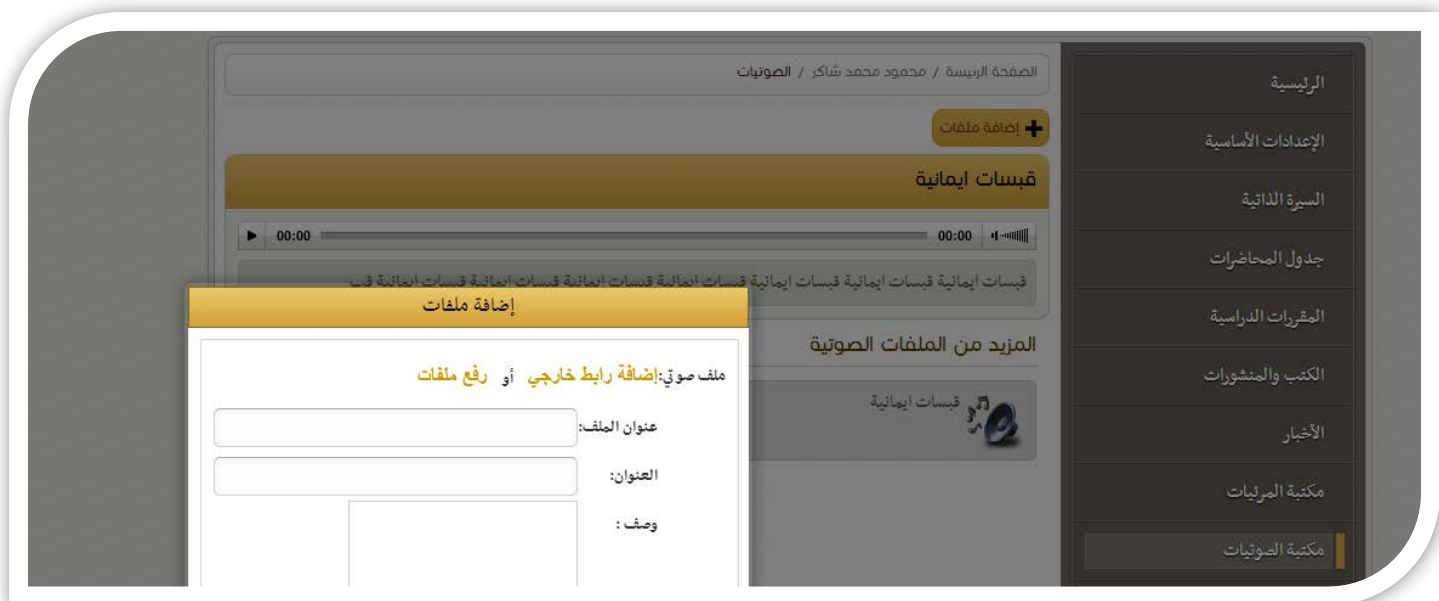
الصفحة الرئيسة / محمود محمد شاكر / الصوتيات

إضافة ملفات

قبسات ايمانية

00:00 00:00

قبسات ايمانية قبسات ايمانية قبسات ايمانية قبسات ايمانية قبسات ايمانية قبسات ايمانية قبسات ايمانية قب

المزيد من الملفات الصوتية

قبسات ايمانية

إضافة ملفات

ملف صوتي: إضافة رابط خارجي أو رفع ملفات

عنوان الملف:

العنوان:

وصف :

الرئيسية
الإعدادات الأساسية
السيرة الذاتية
جدول المحاضرات
المقررات الدراسية
الكتب والمنشورات
الأخبار
مكتبة المرئيات
مكتبة الصوتيات